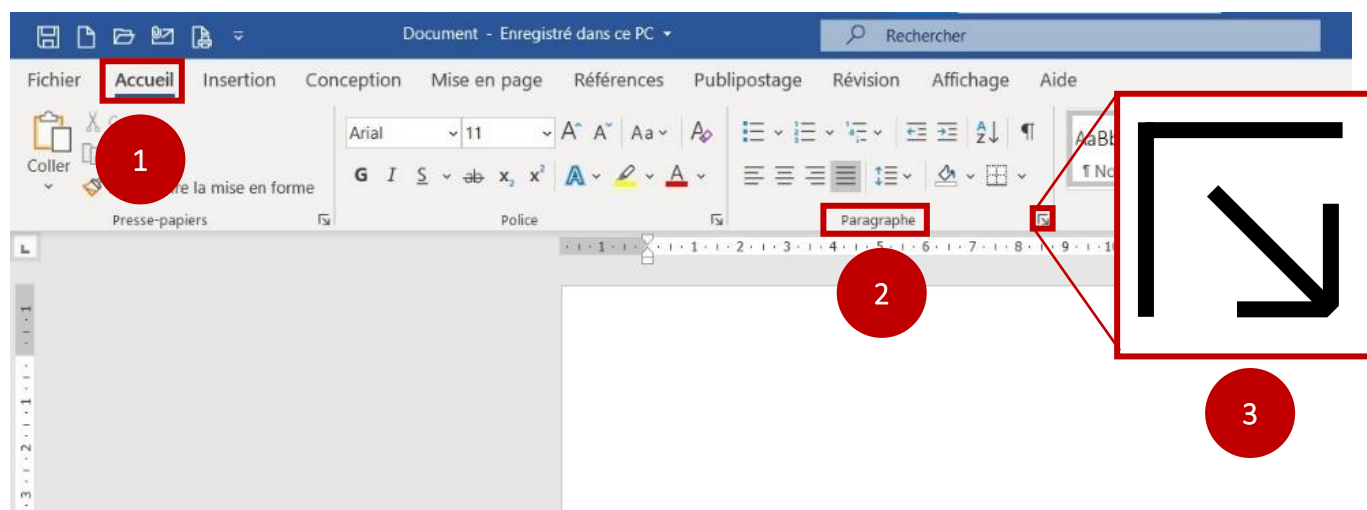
Document - Enregistré dans ce PC
Rechercher

Fichier Accueil Insertion Conception Mise en page Références Publipostage Révision Affichage Aide

Coller
1
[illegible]re la mise en forme
Presse-papiers

Arial 11
G I S x₂ x²
Police

Paragraphe
2

AaBb
¶ No

3